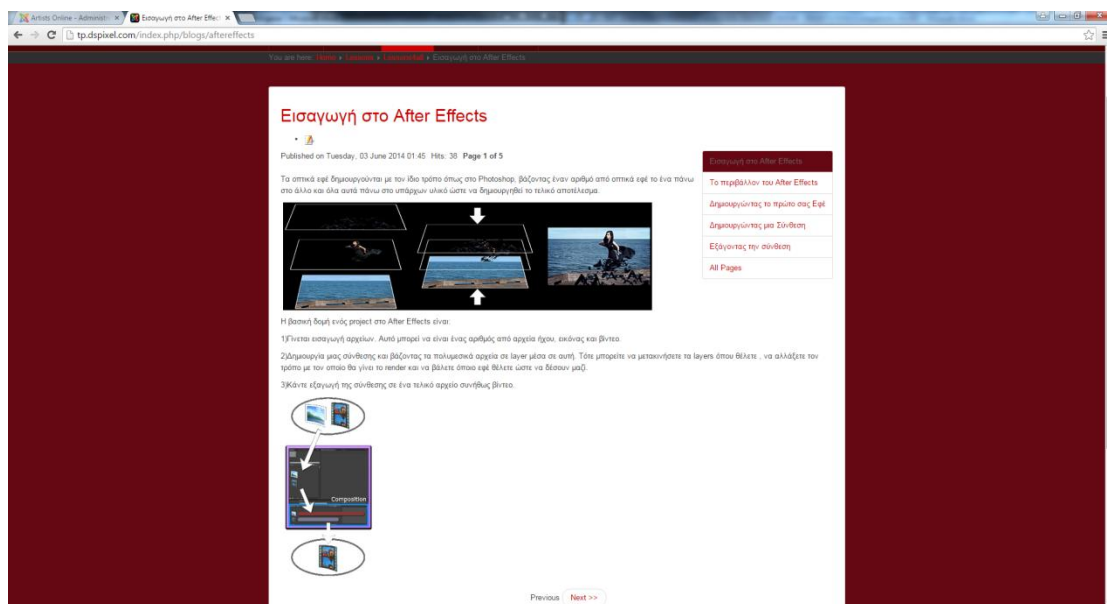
Artists Online - Administr ×
Εισαγωγή στο After Effec ×

tp.dspixel.com/index.php/blogs/aftereffects

You are here: Home » Lessons » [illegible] » Εισαγωγή στο After Effects

Εισαγωγή στο After Effects

Published on Tuesday, 03 June 2014 01:45 Hits: 38 Page 1 of 5

Εισαγωγή στο After Effects
Το περιβάλλον του After Effects
Δημιουργώντας το πρώτο σας Εφέ
Δημιουργώντας μια Σύνθεση
Εξάγοντας την σύνθεση
All Pages

Τα οπτικά εφέ δημιουργούνται με τον ίδιο τρόπο όπως στο Photoshop, βάζοντας έναν αριθμό από οπτικά εφέ το ένα πάνω στο άλλο και όλα αυτά πάνω στο υπάρχων υλικό ώστε να δημιουργηθεί το τελικό αποτέλεσμα.

Η βασική δομή ενός project στο After Effects είναι:

1)Γίνεται εισαγωγή αρχείων. Αυτό μπορεί να είναι ένας αριθμός από αρχεία ήχου, εικόνας και βίντεο.

2)Δημιουργία μιας σύνθεσης και βάζοντας τα πολυμεσικά αρχεία σε layer μέσα σε αυτή. Τότε μπορείτε να μετακινήσετε τα layers όπου θέλετε , να αλλάξετε τον τρόπο με τον οποίο θα γίνει το render και να βάλετε όποια εφέ θέλετε ώστε να δέσουν μαζί.

3)Κάντε εξαγωγή της σύνθεσης σε ένα τελικό αρχείο συνήθως βίντεο.

Composition

Previous Next >>